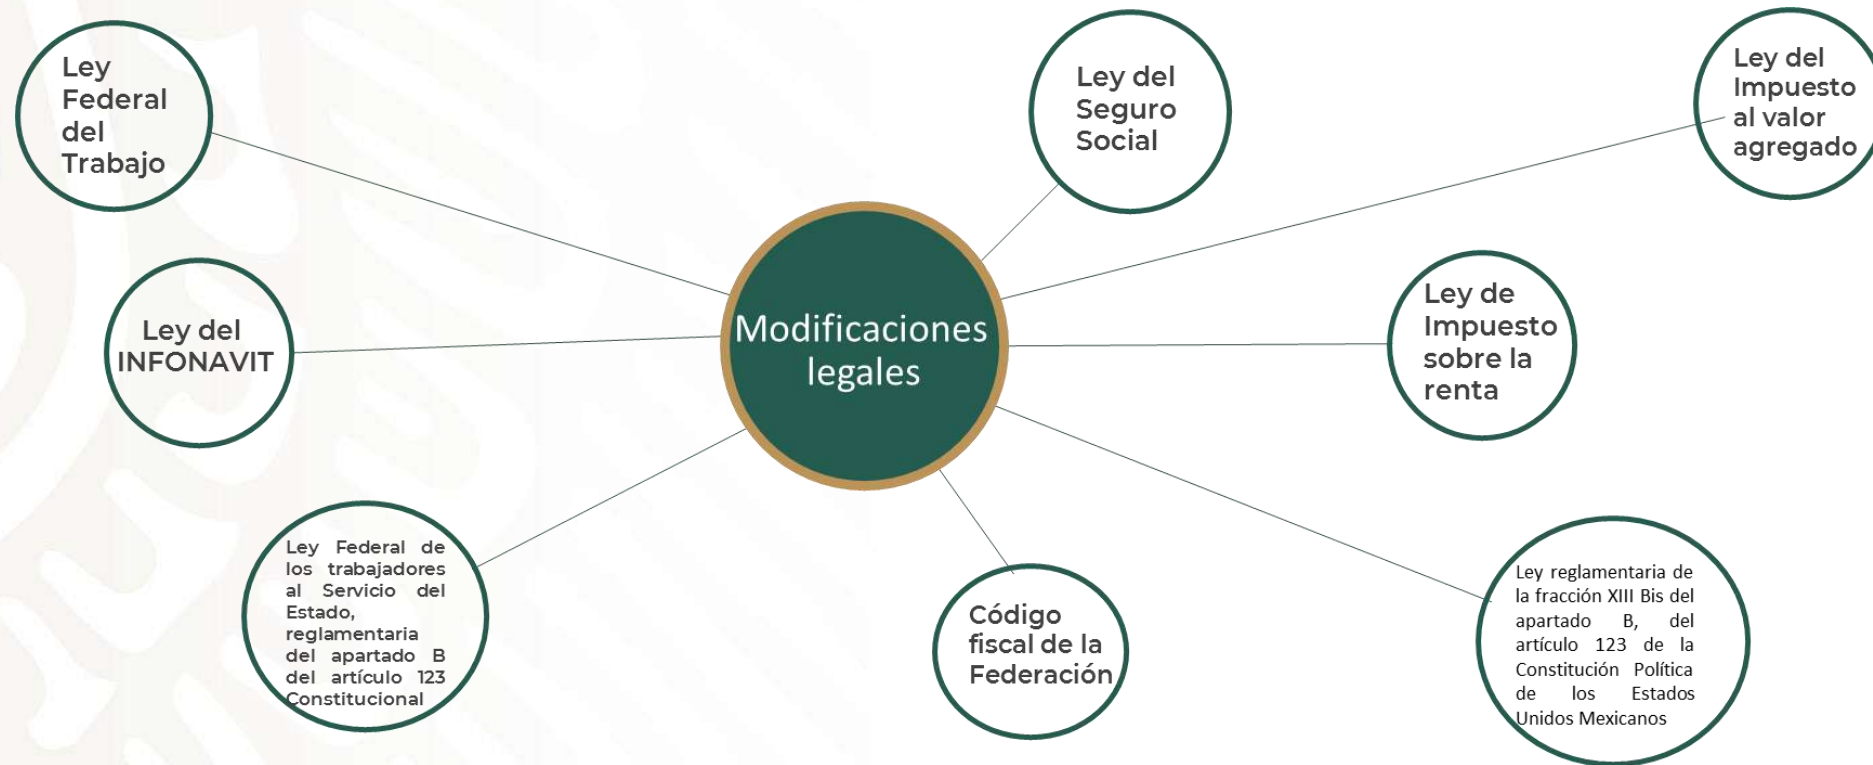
Ley Federal del Trabajo

Ley del Seguro Social

Ley del Impuesto al valor agregado

Ley del INFONAVIT

Modificaciones legales

Ley de Impuesto sobre la renta

Ley Federal de los trabajadores al Servicio del Estado, reglamentaria del apartado B del artículo 123 Constitucional

Código fiscal de la Federación

Ley reglamentaria de la fracción XIII Bis del apartado B, del artículo 123 de la Constitución Política de los Estados Unidos Mexicanos